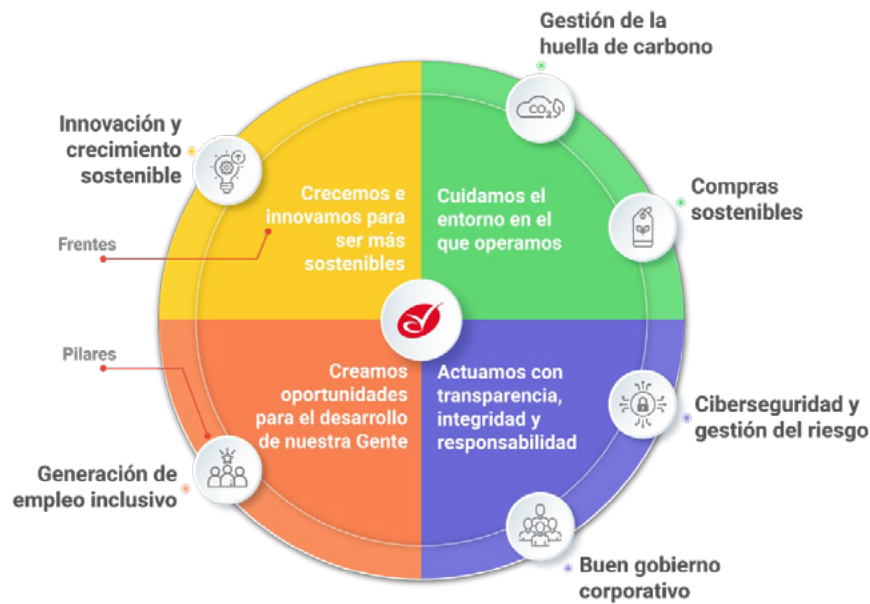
Gestión de la huella de carbono

Innovación y crecimiento sostenible

Crecemos e innovamos para ser más sostenibles

Cuidamos el entorno en el que operamos

Compras sostenibles

Frentes

Pilares

Creamos oportunidades para el desarrollo de nuestra Gente

Actuamos con transparencia, integridad y responsabilidad

Ciberseguridad y gestión del riesgo

Generación de empleo inclusivo

Buen gobierno corporativo

$CO_2$